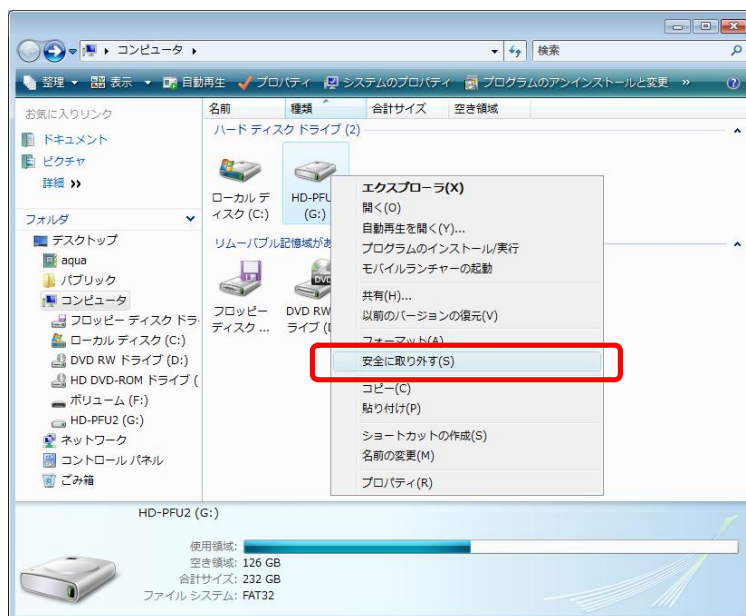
▸ コンピュータ ▸

検索

整理 ▾ 表示 ▾ 自動再生 プロパティ システムのプロパティ プログラムのアンインストールと変更 »

お気に入りリンク

ドキュメント

ピクチャ

詳細 »

フォルダ

デスクトップ

aqua

パブリック

コンピュータ

フロッピー ディスク ドラ

ローカル ディスク (C:)

DVD RW ドライブ (D:)

HD DVD-ROM ドライブ (

ボリューム (F:)

HD-PFU2 (G:)

ネットワーク

コントロール パネル

ごみ箱

名前 種類 合計サイズ 空き領域

ハード ディスク ドライブ (2)

ローカル ディスク (C:)

HD-PFU (G:)

リムーバブル記憶域があ

フロッピー ディスク ...

DVD RW ライブ (

エクスプローラ(X)

開く(O)

自動再生を開く(Y)...

プログラムのインストール/実行

モバイルランチャーの起動

共有(H)...

以前のバージョンの復元(V)

フォーマット(A)...

安全に取り外す(S)

コピー(C)

貼り付け(P)

ショートカットの作成(S)

名前の変更(M)

プロパティ(R)

HD-PFU2 (G:)

使用領域:

空き領域: 126 GB

合計サイズ: 232 GB

ファイル システム: FAT32